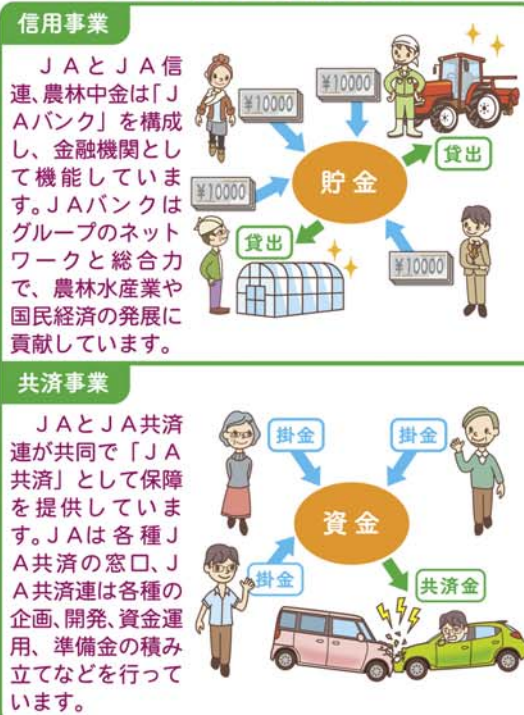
信用事業

ＪＡとＪＡ信連、農林中金は「ＪＡバンク」を構成し、金融機関として機能しています。ＪＡバンクはグループのネットワークと総合力で、農林水産業や国民経済の発展に貢献しています。

¥10000

¥10000

¥10000

¥10000

貯金

貸出

貸出

共済事業

ＪＡとＪＡ共済連が共同で「ＪＡ共済」として保障を提供しています。ＪＡは各種ＪＡ共済の窓口、ＪＡ共済連は各種の企画、開発、資金運用、準備金の積み立てなどを行っています。

掛金

掛金

掛金

資金

共済金